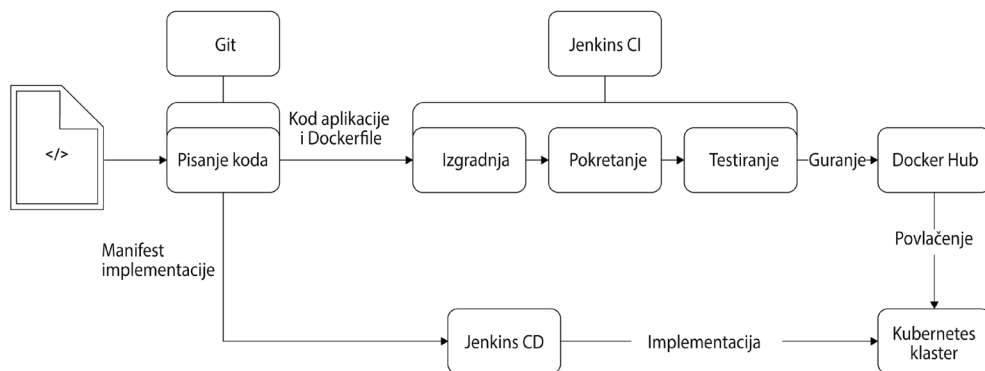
Git

Jenkins CI

</>

Pisanje koda

Kod aplikacije i Dockerfile

Izgradnja

Pokretanje

Testiranje

Guranje

Docker Hub

Povlačenje

Manifest implementacije

Jenkins CD

Implementacija

Kubernetes klaster